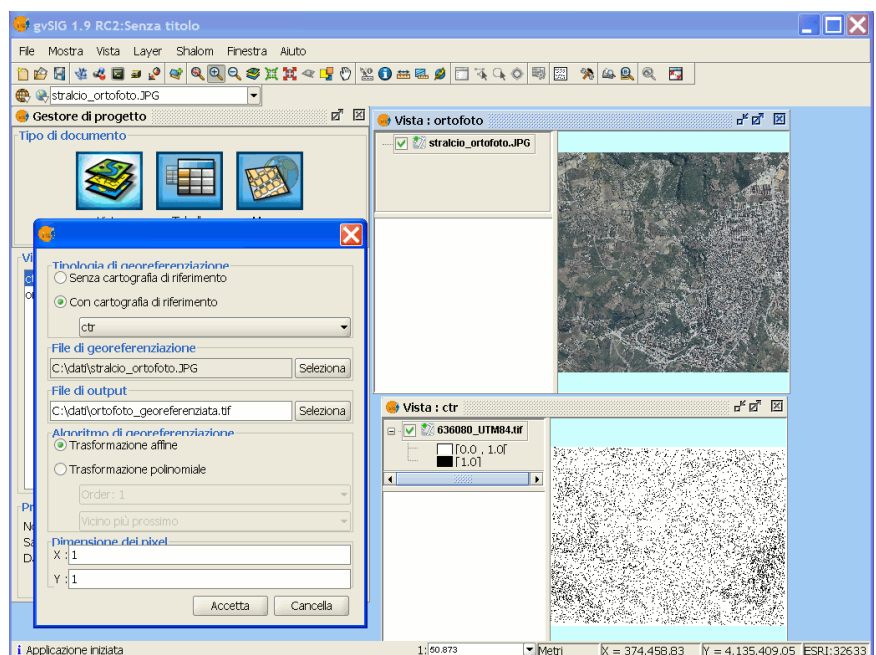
gvSIG 1.9 RC2:Senza titolo

File Mostra Vista Layer Shalom Finestra Aiuto

stralcio_ortofoto.JPG

Gestore di progetto

Tipo di documento

Vi

Pr
Nc
Sa
Di

Tipologia di georeferenziazione
Senza cartografia di riferimento
Con cartografia di riferimento
ctr

File di georeferenziazione
C:\dati\stralcio_ortofoto.JPG
Seleziona

File di output
C:\dati\ortofoto_georeferenziata.tif
Seleziona

Algoritmo di georeferenziazione
Trasformazione affine
Trasformazione polinomiale
Order: 1
Vicino più prossimo

Dimensione dei pixel
X : 1
Y : 1

Accetta Cancella

Vista : ortofoto
stralcio_ortofoto.JPG

Vista : ctr
636080_UTM84.tif
[0.0 , 1.0[
[1.0]

Applicazione iniziata
1: 50.873
Metri
X = 374.458,83
Y = 4.135.409,05
ESRI:32633